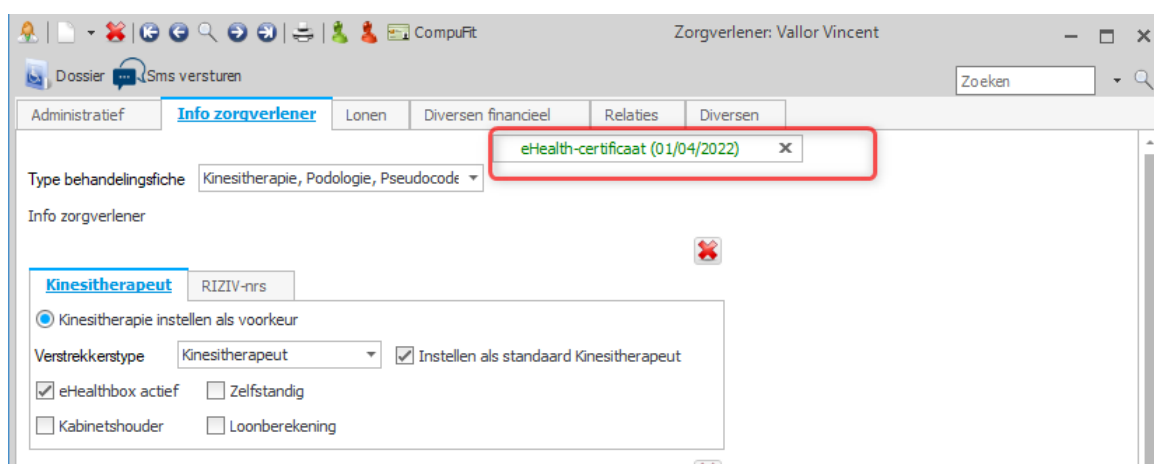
CompuFit Zorgverlener: Vallor Vincent

Dossier Sms versturen

Zoeken

Administratief | Info zorgverlener | Lonen | Diversen financieel | Relaties | Diversen

eHealth-certificaat (01/04/2022) ×

Type behandelingsfiche Kinesitherapie, Podologie, Pseudocode

Info zorgverlener

Kinesitherapeut | RIZIV-nrs

Kinesitherapie instellen als voorkeur

Verstrekkerstype Kinesitherapeut

Instellen als standaard Kinesitherapeut

eHealthbox actief

Zelfstandig

Kabinetshouder

Loonberekening